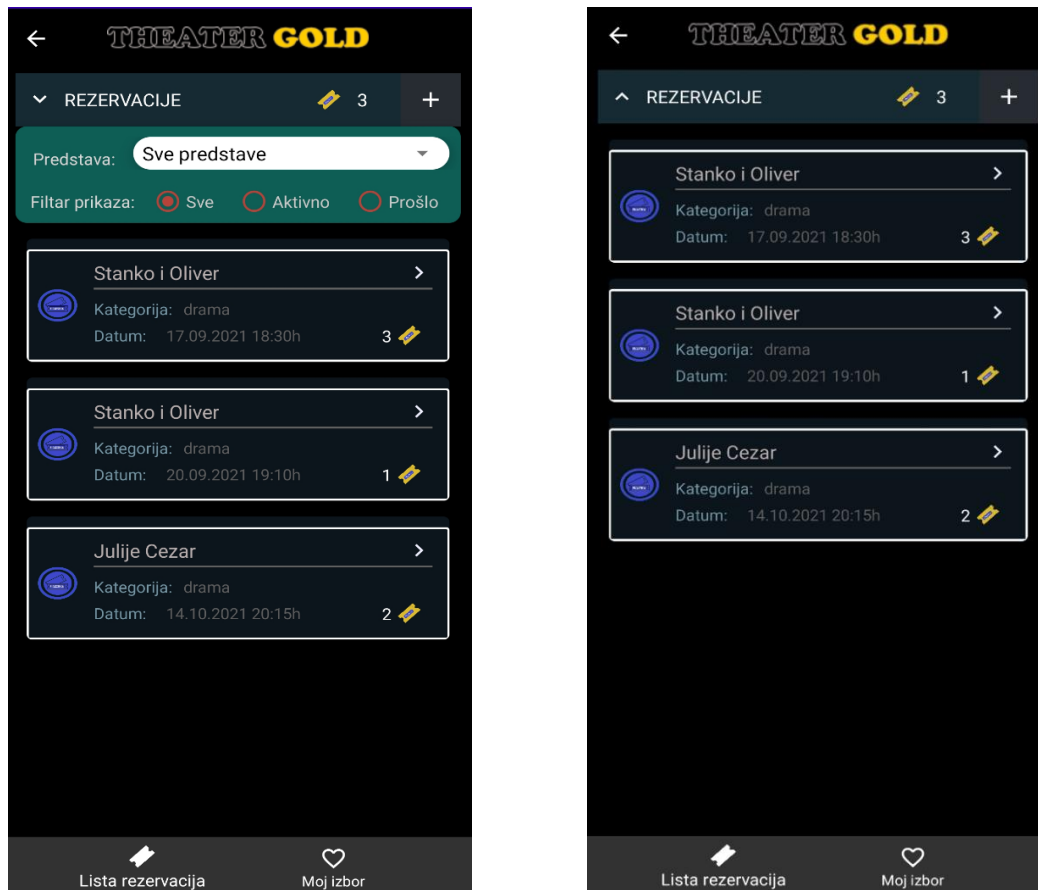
THEATER GOLD

REZERVACIJE 3

Predstava: Sve predstave

Filtar prikaza: Sve Aktivno Prošlo

Stanko i Oliver
Kategorija: drama
Datum: 17.09.2021 18:30h 3

Stanko i Oliver
Kategorija: drama
Datum: 20.09.2021 19:10h 1

Julije Cezar
Kategorija: drama
Datum: 14.10.2021 20:15h 2

Lista rezervacija Moj izbor

THEATER GOLD

REZERVACIJE 3

Stanko i Oliver
Kategorija: drama
Datum: 17.09.2021 18:30h 3

Stanko i Oliver
Kategorija: drama
Datum: 20.09.2021 19:10h 1

Julije Cezar
Kategorija: drama
Datum: 14.10.2021 20:15h 2

Lista rezervacija Moj izbor